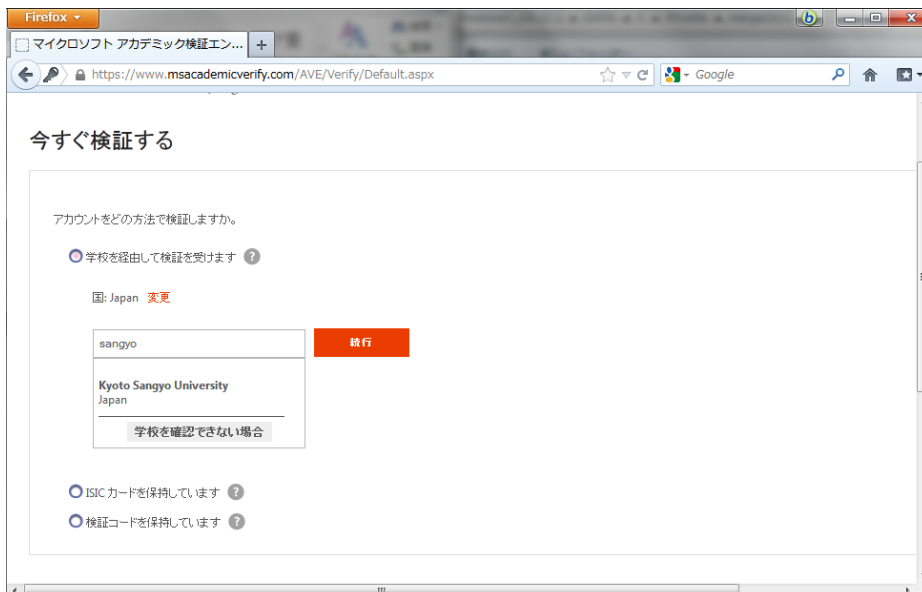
Firefox

マイクロソフト アカデミック検証エン...

https://www.msacademicverify.com/AVE/Verify/Default.aspx

Google

今すぐ検証する

アカウントをどの方法で検証しますか。

学校を経由して検証を受けます ?

国: Japan 変更

sangyo

続行

Kyoto Sangyo University
Japan

学校を確認できない場合

ISIC カードを保持しています ?

検証コードを保持しています ?